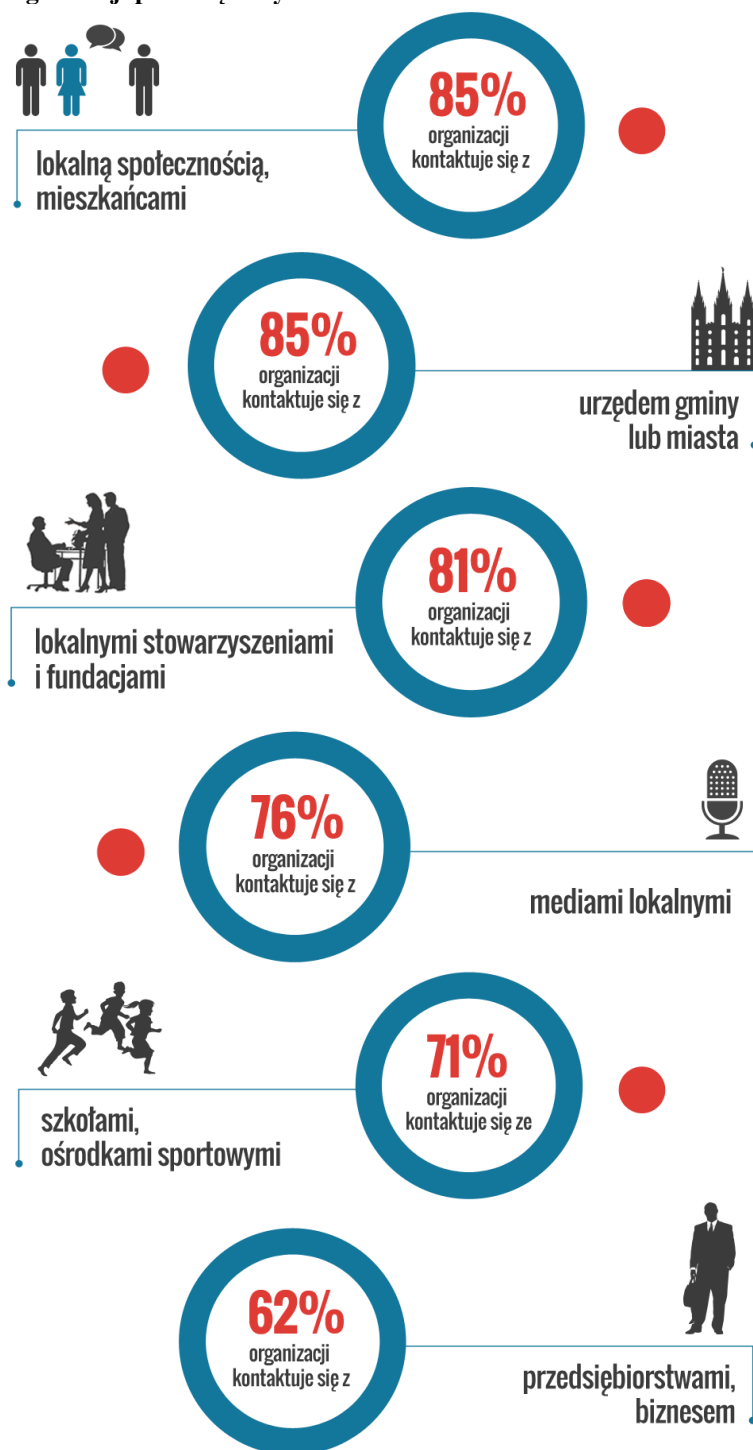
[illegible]

85%
organizacji kontaktuje się z

lokalną społecznością, mieszkańcami

85%
organizacji kontaktuje się z

urzędem gminy lub miasta

81%
organizacji kontaktuje się z

lokalnymi stowarzyszeniami i fundacjami

76%
organizacji kontaktuje się z

mediami lokalnymi

71%
organizacji kontaktuje się ze

szkołami, ośrodkami sportowymi

62%
organizacji kontaktuje się z

przedsiębiorstwami, biznesem